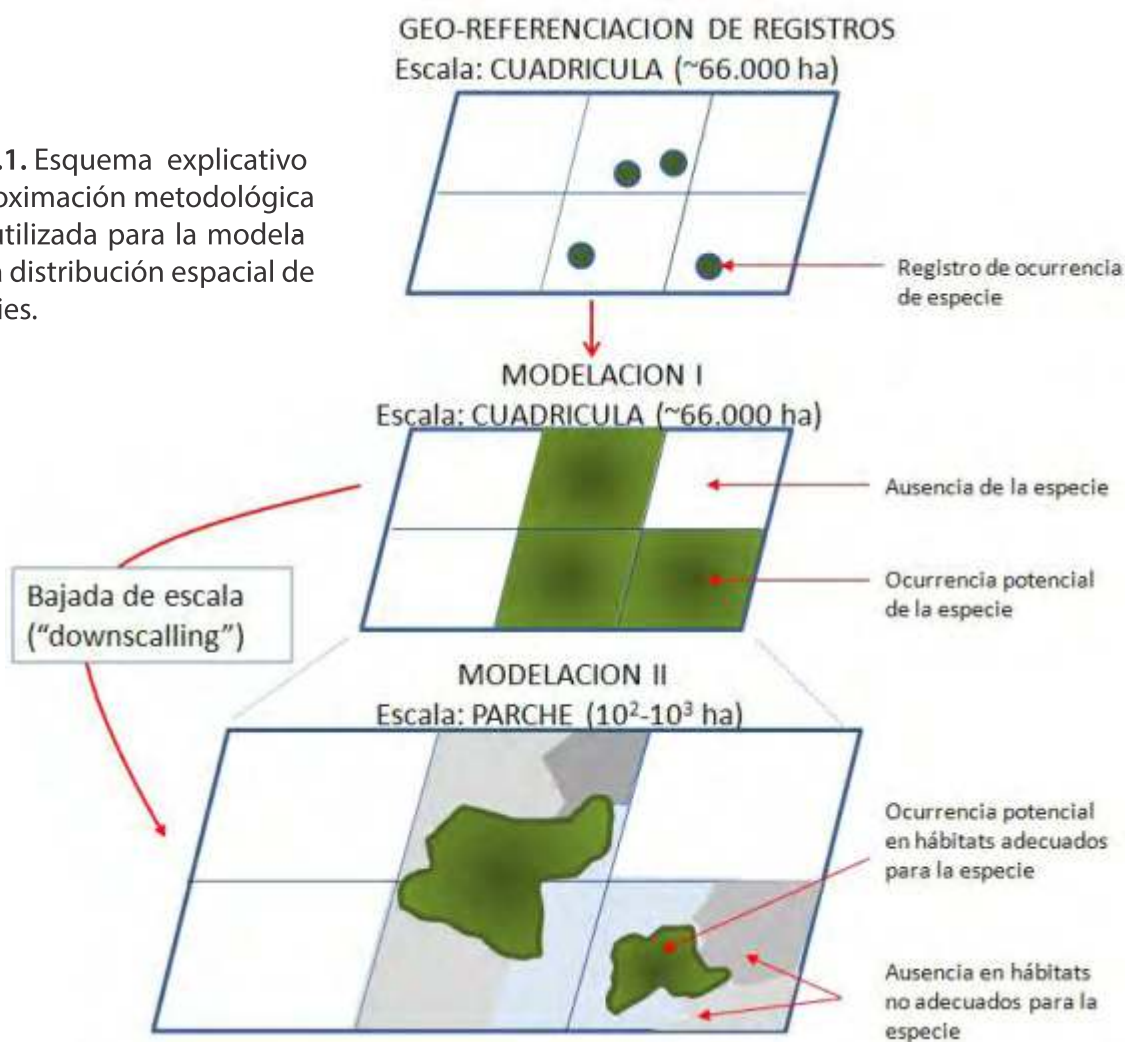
.1. Esquema explicativo oximación metodológica utilizada para la modela distribución espacial de ies.

GEO-REFERENCIACION DE REGISTROS
Escala: CUADRICULA (~66.000 ha)

Registro de ocurrencia de especie

MODELACION I
Escala: CUADRICULA (~66.000 ha)

Ausencia de la especie

Ocurrencia potencial de la especie

Bajada de escala ("downscalling")

MODELACION II
Escala: PARCHE ($10^2$-$10^3$ ha)

Ocurrencia potencial en hábitats adecuados para la especie

Ausencia en hábitats no adecuados para la especie